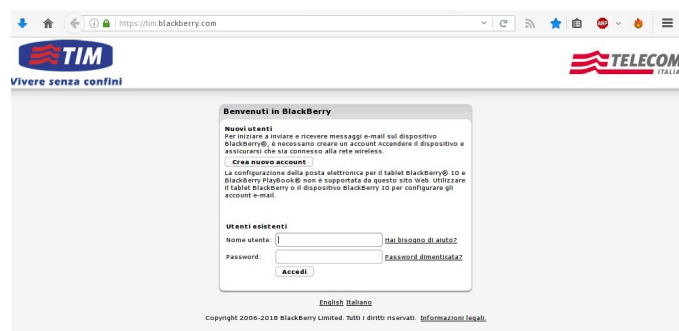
https://tim.blackberry.com

TIM
Vivere senza confini

TELECOM ITALIA

Benvenuti in BlackBerry

Nuovi utenti
Per iniziare a inviare e ricevere messaggi e-mail sul dispositivo BlackBerry®, è necessario creare un account Accendere il dispositivo e assicurarsi che sia connesso alla rete wireless.

Crea nuovo account

La configurazione della posta elettronica per il tablet BlackBerry® 10 e BlackBerry PlayBook® non è supportata da questo sito Web. Utilizzare il tablet BlackBerry o il dispositivo BlackBerry 10 per configurare gli account e-mail.

Utenti esistenti
Nome utente: Hai bisogno di aiuto?
Password: Password dimenticata?
Accedi

English Italiano

Copyright 2006-2018 BlackBerry Limited. Tutti i diritti riservati. Informazioni legali.